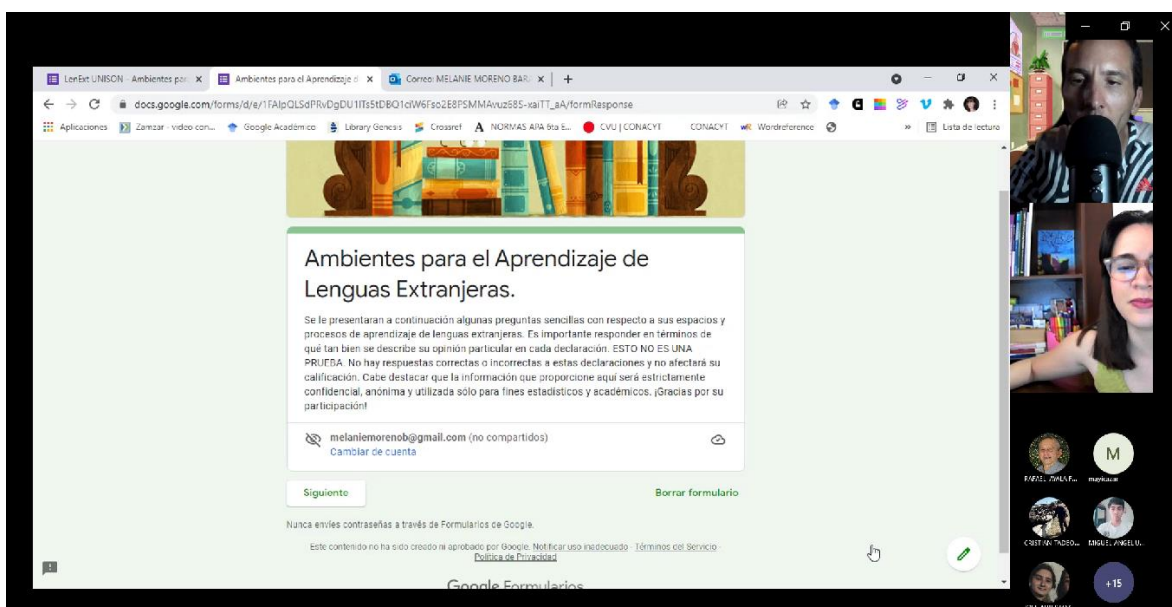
LenExt UNISON - Ambientes para ×
Ambientes para el Aprendizaje d ×
Correo: MELANIE MORENO BAR ×
+

docs.google.com/forms/d/e/1FAIpQLSdPRvDgDU1lTs5tDBQ1clW6Fso2E8PSMMAvuz685-xaiTT_aA/formResponse

Aplicaciones
Zamzar - video con...
Google Académico
Library Genesis
Crossref
NORMAS APA 6ta E...
CVU | CONACYT
CONACYT
Wordreference
»
Lista de lectura

Ambientes para el Aprendizaje de Lenguas Extranjeras.

Se le presentaran a continuación algunas preguntas sencillas con respecto a sus espacios y procesos de aprendizaje de lenguas extranjeras. Es importante responder en términos de qué tan bien se describe su opinión particular en cada declaración. ESTO NO ES UNA PRUEBA. No hay respuestas correctas o incorrectas a estas declaraciones y no afectará su calificación. Cabe destacar que la información que proporcione aquí será estrictamente confidencial, anónima y utilizada sólo para fines estadísticos y académicos. ¡Gracias por su participación!

melaniemorenob@gmail.com (no compartidos)
Cambiar de cuenta

Siguiente
Borrar formulario

Nunca envíes contraseñas a través de Formularios de Google.

Este contenido no ha sido creado ni aprobado por Google. Notificar uso inadecuado - Términos del Servicio - Política de Privacidad

Google Formularios

RAFAEL ZAVALA F...
M
mayka.ur
CRISTIAN TADEO...
MIGUEL ANGEL U...
+15